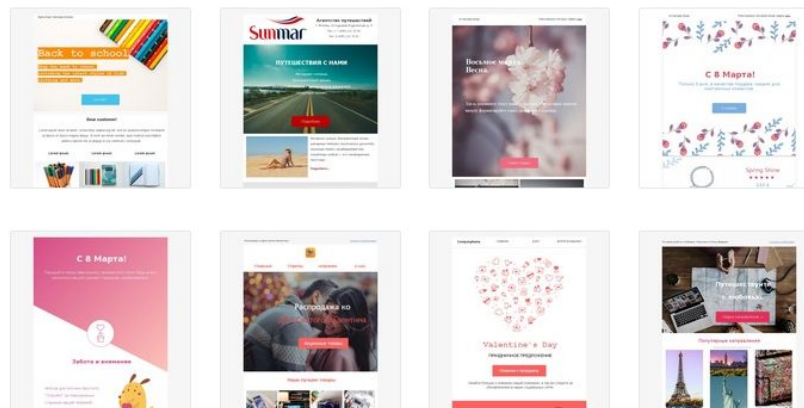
Back to school

Ваш каталог

Sunmar

Агентство путешествий

ПУТЕШЕСТВИЯ С НАМИ

Подробнее

Письмо марта. Весна.

С 8 Марта!

Spring Show

С 8 Марта!

Забота и внимание

Распродажа ко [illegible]

Valentine's Day

Праздничное предложение

Путешествуйте с любовью

Популярные направления